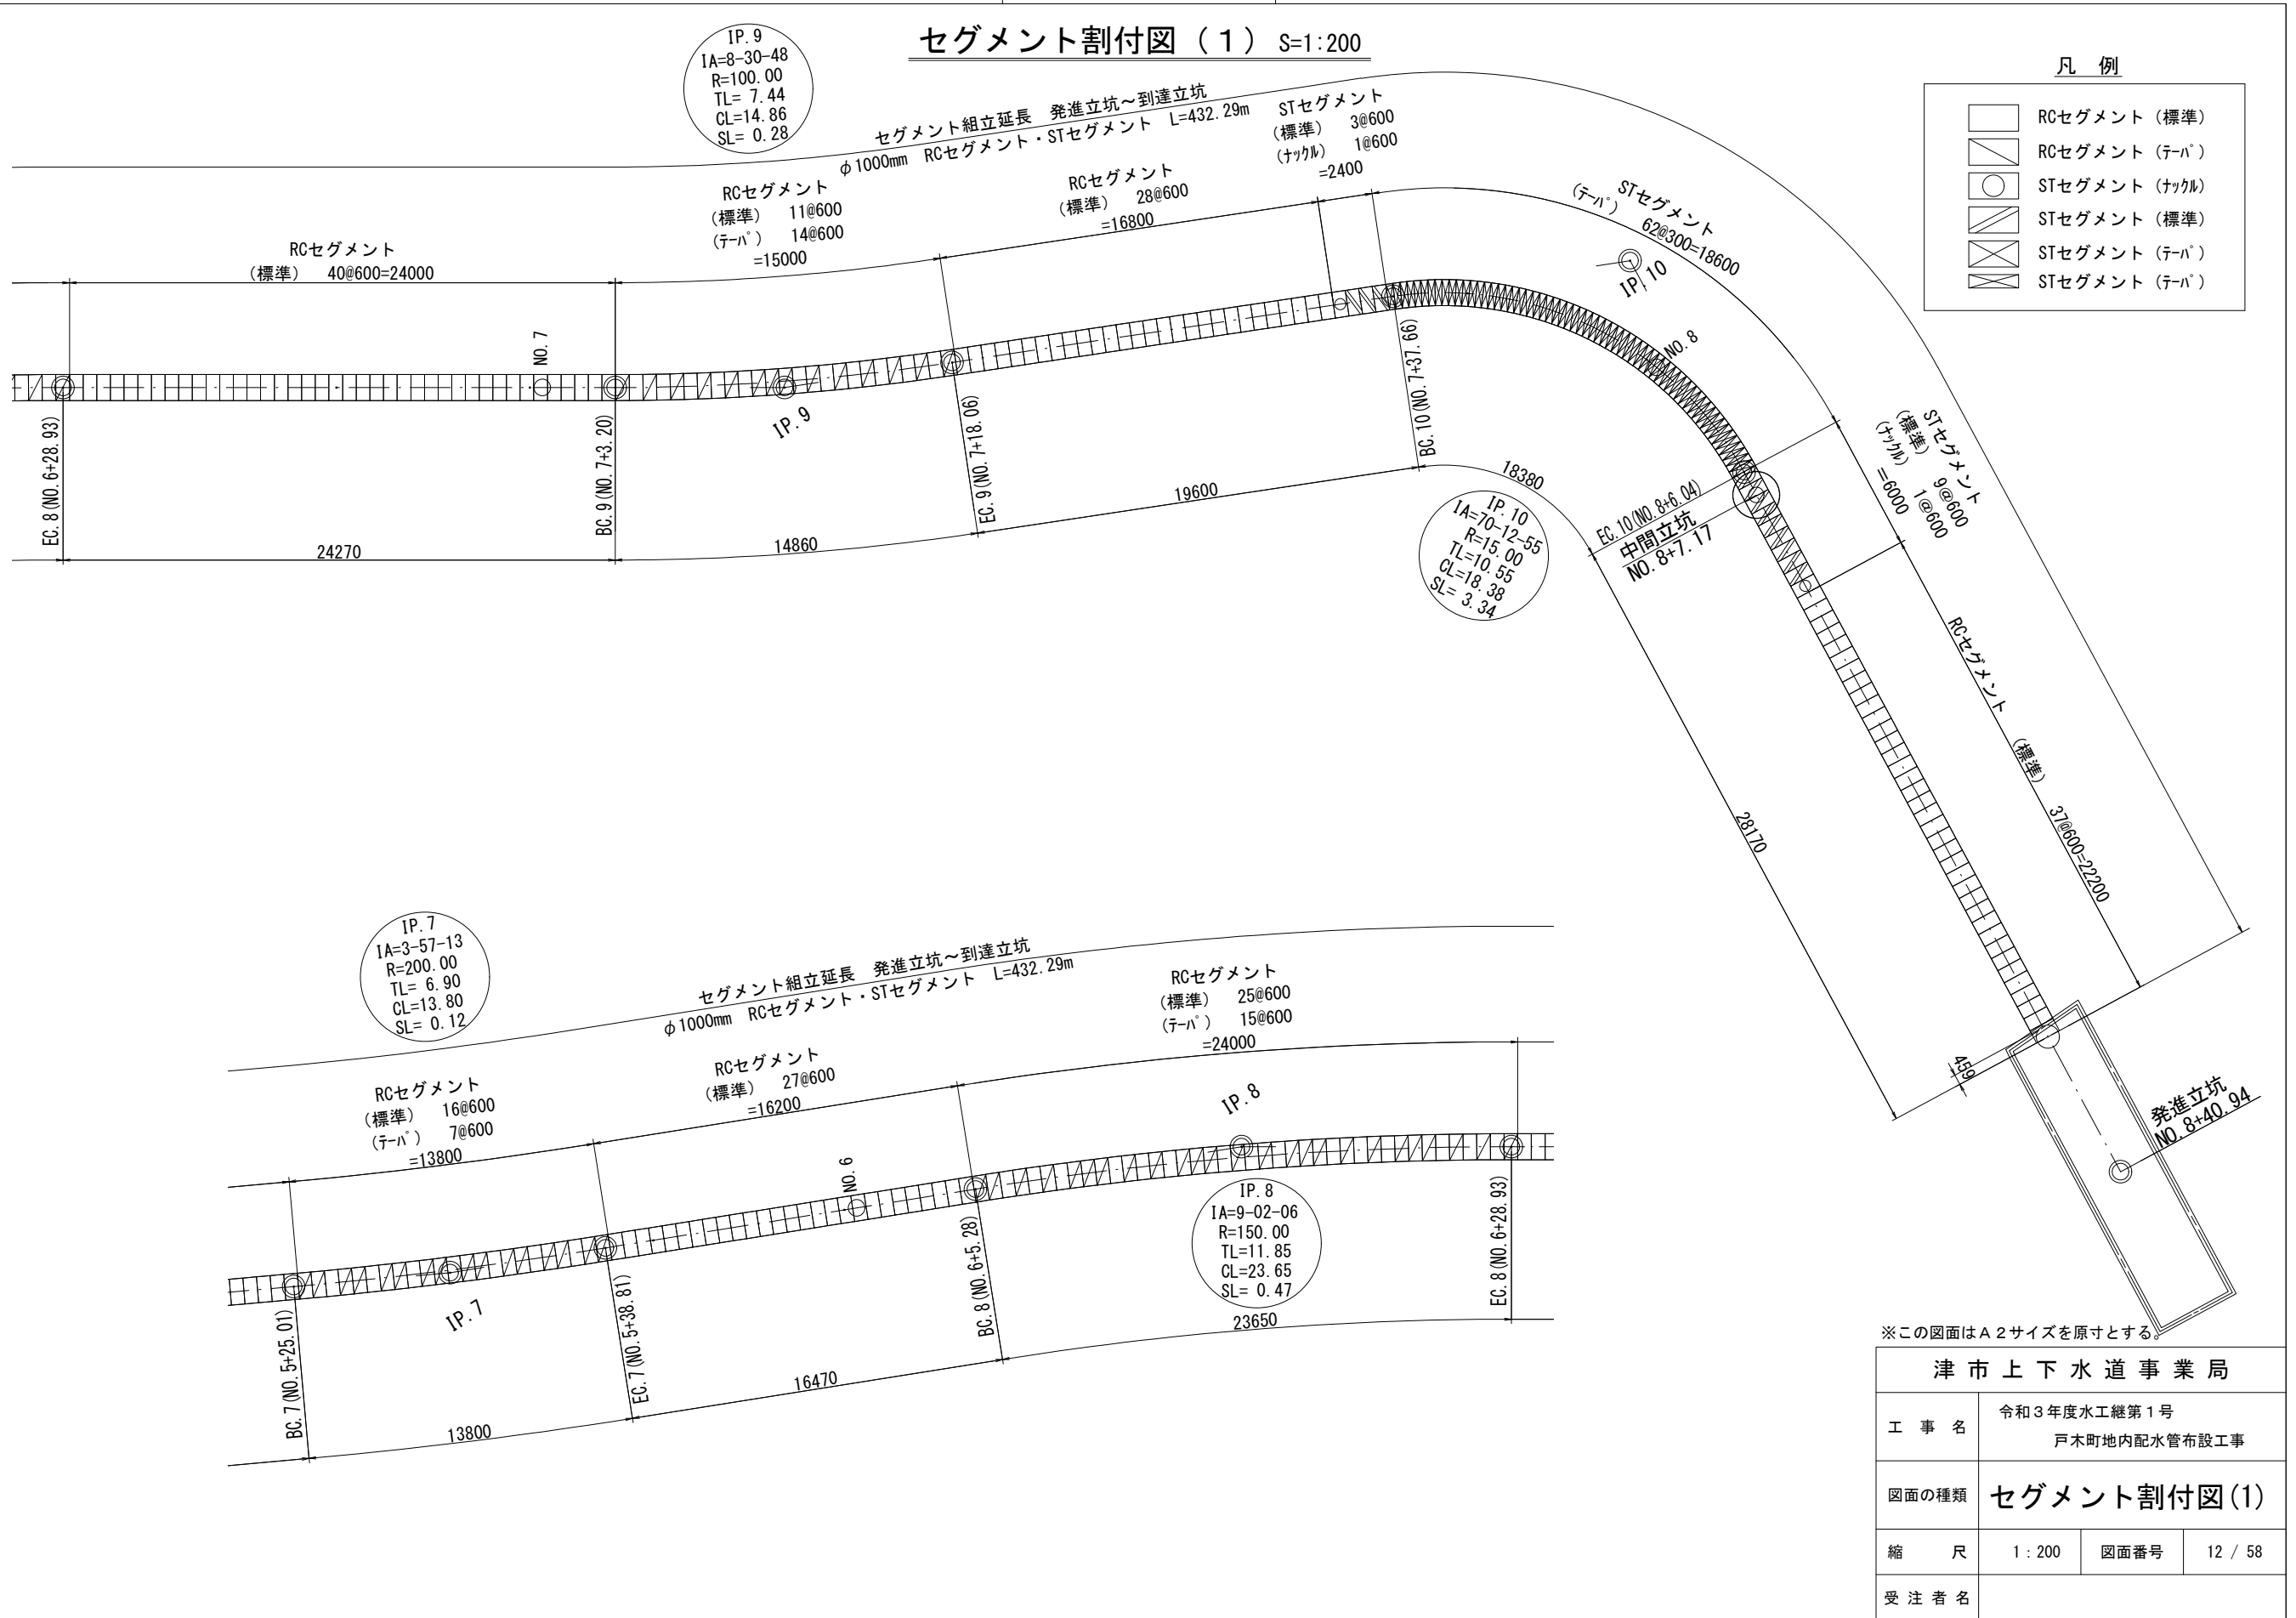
セグメント割付図（１） S=1:200

IP.9
IA=8-30-48
R=100.00
TL= 7.44
CL=14.86
SL= 0.28

凡 例

| | |
|---|---|
| | RCセグメント（標準） |
| | RCセグメント（テーパ） |
| | STセグメント（ナックル） |
| | STセグメント（標準） |
| | STセグメント（テーパ） |
| | STセグメント（テーパ） |

セグメント組立延長 発進立坑～到達立坑
φ1000mm RCセグメント・STセグメント L=432.29m

STセグメント
（標準） 3@600
（ナックル） 1@600
=2400

RCセグメント
（標準） 11@600
（テーパ） 14@600
=15000

RCセグメント
（標準） 28@600
=16800

STセグメント
（テーパ） 62@300=18600

RCセグメント
（標準） 40@600=24000

IP.10

NO.7

NO.8

IP.9

EC.8(NO.6+28.93)

BC.9(NO.7+3.20)

EC.9(NO.7+18.06)

BC.10(NO.7+37.66)

STセグメント
（標準） 9@600
（ナックル） 1@600
=6000

18380

19600

IP.10
IA=70-12-55
R=15.00
TL=10.55
CL=18.38
SL= 3.34

EC.10(NO.8+6.04)
中間立坑
NO.8+7.17

24270

14860

RCセグメント （標準） 37@600=22200

28170

IP.7
IA=3-57-13
R=200.00
TL= 6.90
CL=13.80
SL= 0.12

セグメント組立延長 発進立坑～到達立坑
φ1000mm RCセグメント・STセグメント L=432.29m

RCセグメント
（標準） 25@600
（テーパ） 15@600
=24000

RCセグメント
（標準） 27@600
=16200

RCセグメント
（標準） 16@600
（テーパ） 7@600
=13800

IP.8

459

発進立坑
NO.8+40.94

NO.6

IP.8
IA=9-02-06
R=150.00
TL=11.85
CL=23.65
SL= 0.47

IP.7

BC.7(NO.5+25.01)

EC.7(NO.5+38.81)

BC.8(NO.6+5.28)

EC.8(NO.6+28.93)

23650

16470

13800

※この図面はＡ２サイズを原寸とする。

| 津市上下水道事業局 | | | |
|---|---|---|---|
| 工 事 名 | 令和３年度水工継第１号 戸木町地内配水管布設工事 | | |
| 図面の種類 | セグメント割付図(1) | | |
| 縮 尺 | 1：200 | 図面番号 | 12 / 58 |
| 受 注 者 名 | | | |